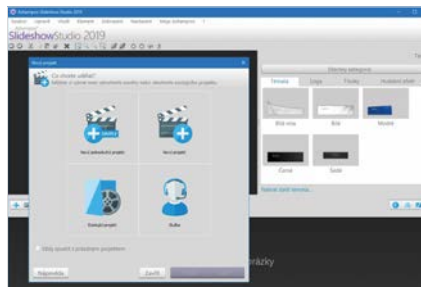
Ashampoo Slideshow Studio 2019

Soubor Upravit Vložit Element Zobrazení Nastavení Tvůj Ashampoo ?

Ashampoo
SlideshowStudio 2019

Nový projekt

Co chcete udělat?
Vyberte si zjevné nové automatické sestavení nebo otevření existujícího projektu.

Nový jednoduchý projekt

Nový projekt

Existující projekt

Služba

Vždy spustit s prázdným projektem

Nápověda

Zavřít

Motivy a šablony

Témata

Bílá vrba

Bílá

Modrá

Černá

Šedá

Najdete další témata...

obrázky